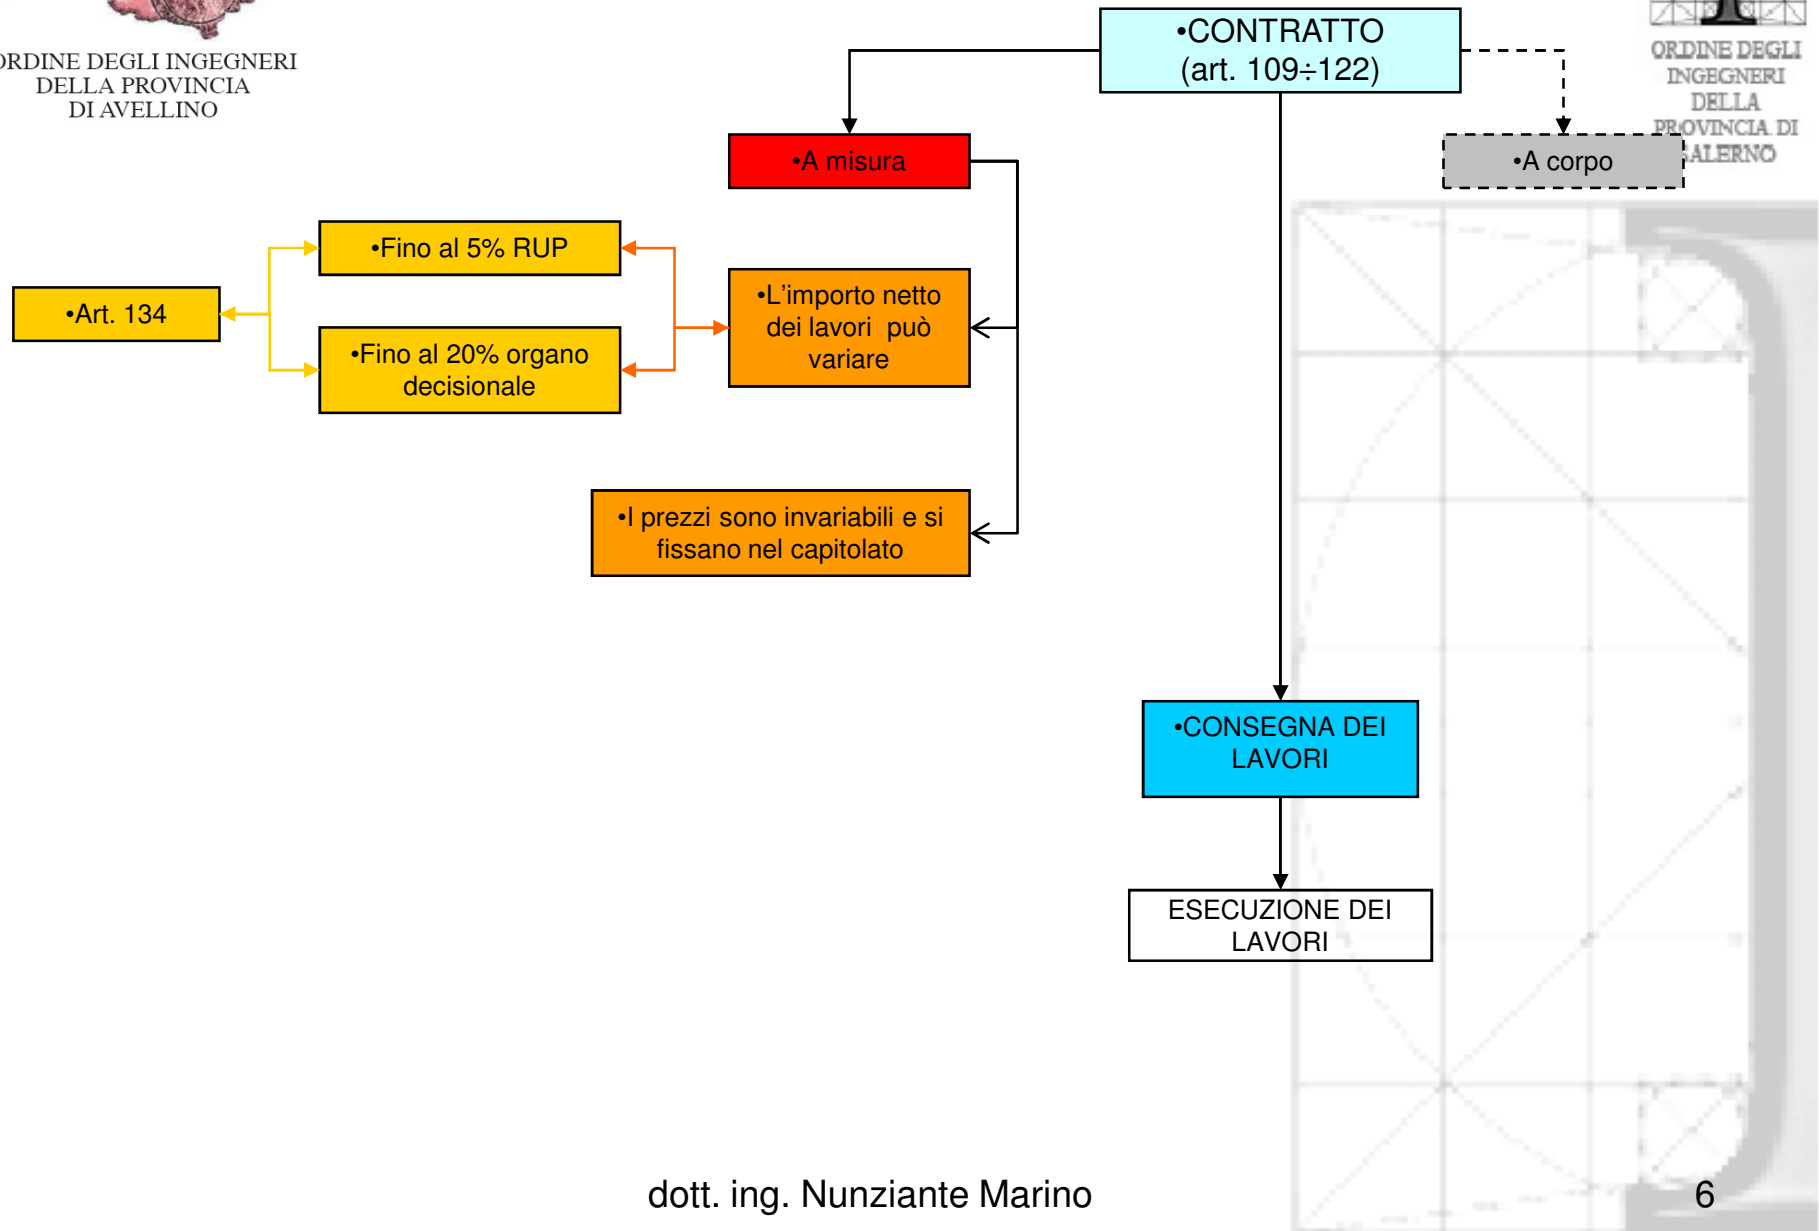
ORDINE DEGLI INGEGNERI DELLA PROVINCIA DI AVELLINO

•CONTRATTO (art. 109÷122)

ORDINE DEGLI INGEGNERI DELLA PROVINCIA DI SALERNO

•A misura

•A corpo

•Fino al 5% RUP

•Art. 134

•L’importo netto dei lavori può variare

•Fino al 20% organo decisionale

•I prezzi sono invariabili e si fissano nel capitolato

•CONSEGNA DEI LAVORI

ESECUZIONE DEI LAVORI

dott. ing. Nunziante Marino

6